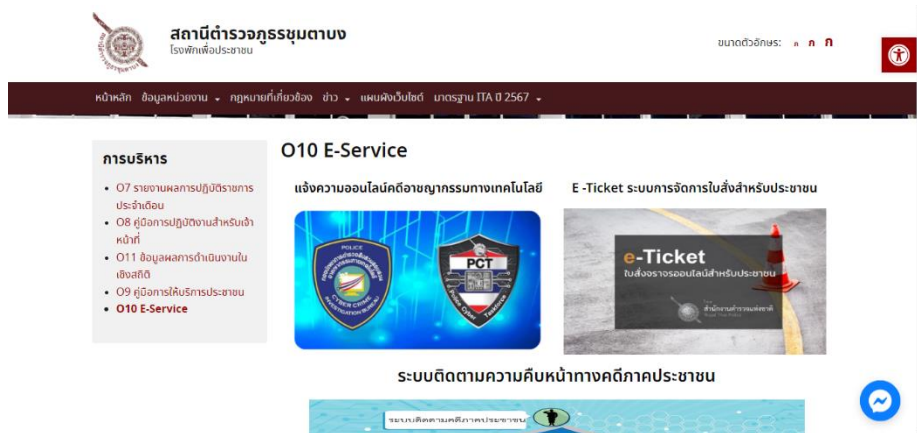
สถานีตำรวจภูธรชุมตาบง
โรงพักเพื่อประชาชน

ขนาดตัวอักษร: ก ก ก

หน้าหลัก ข้อมูลหน่วยงาน กฎหมายที่เกี่ยวข้อง ข่าว แผนผังเว็บไซต์ มาตรฐาน ITA ปี 2567

การบริหาร

- O7 รายงานผลการปฏิบัติราชการประจำเดือน
- O8 คู่มือการปฏิบัติงานสำหรับเจ้าหน้าที่
- O11 ข้อมูลผลการดำเนินงานในเชิงสถิติ
- O9 คู่มือการให้บริการประชาชน
- O10 E-Service

O10 E-Service

แจ้งความออนไลน์คดีอาชญากรรมทางเทคโนโลยี

POLICE
CYBER CRIME INVESTIGATION BUREAU
PCT

E -Ticket ระบบการจัดการใบสั่งสำหรับประชาชน

e-Ticket
ใบสั่งจราจรออนไลน์สำหรับประชาชน
สำนักงานตำรวจแห่งชาติ

ระบบติดตามความคืบหน้าทางคดีภาคประชาชน

ระบบติดตามคดีภาคประชาชน